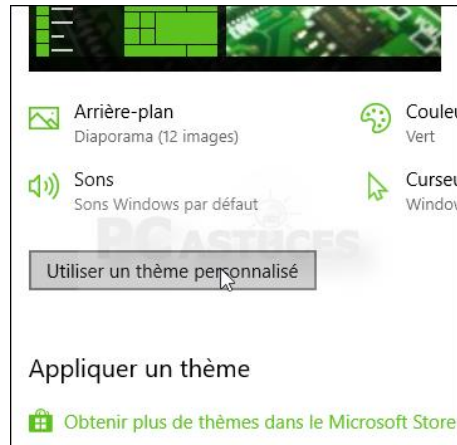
Arrière-plan
Diaporama (12 images)

Couleu
Vert

Sons
Sons Windows par défaut

Curseu
Window

PC ASTUCES

Utiliser un thème personnalisé

Appliquer un thème

Obtenir plus de thèmes dans le Microsoft Store